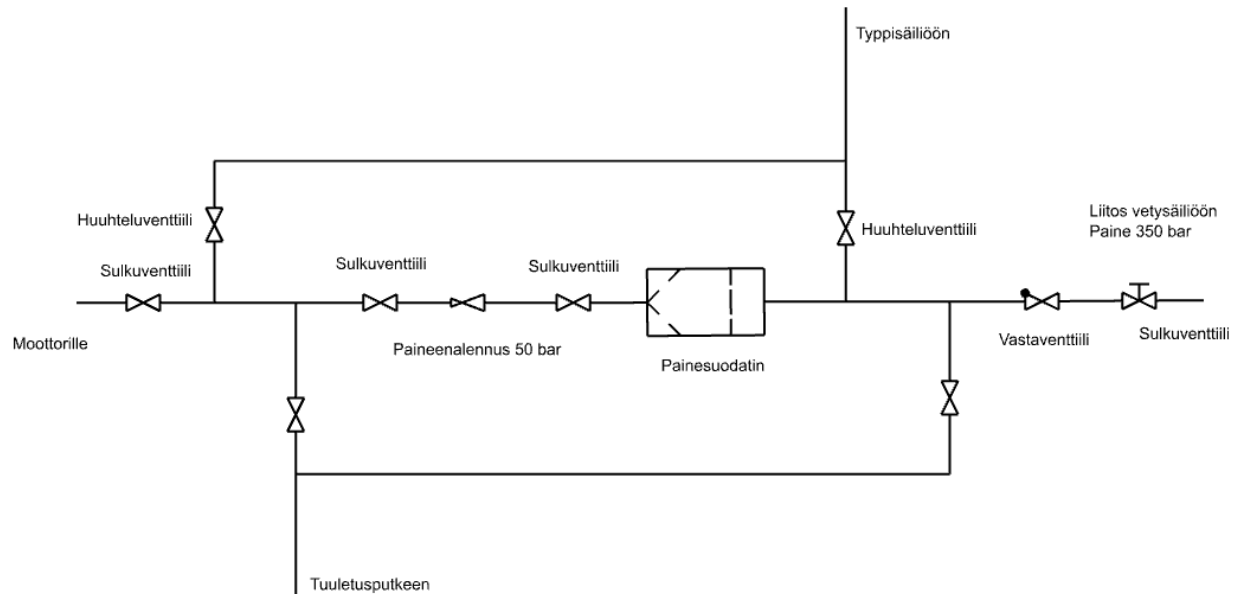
Typpisäiliöön

Huuhteluventtiili

Huuhteluventtiili

Liitos vetysäiliöön
Paine 350 bar

Sulkuventtiili

Sulkuventtiili

Sulkuventtiili

Moottorille

Paineenalennus 50 bar

Painesuodatin

Vastaventtiili

Sulkuventtiili

Tuuletusputkeen